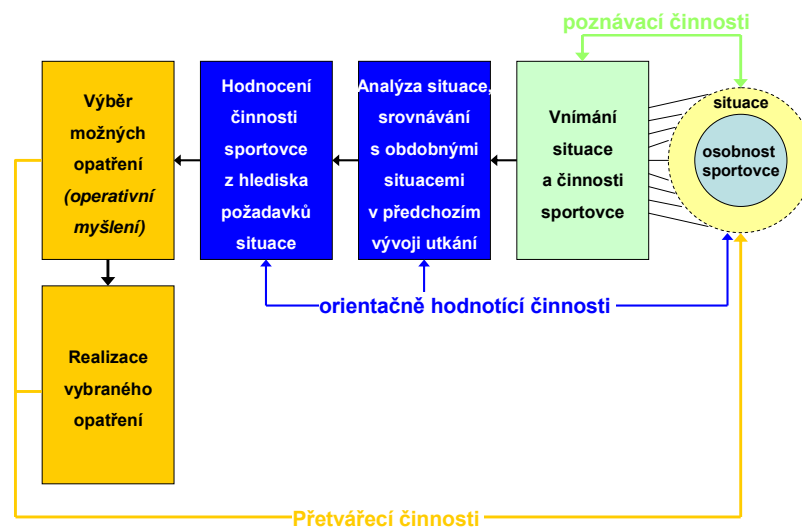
poznávací činnosti

Výběr možných opatření (operativní myšlení)

Hodnocení činnosti sportovce z hlediska požadavků situace

Analýza situace, srovnávání s obdobnými situacemi v předchozím vývoji utkání

Vnímání situace a činnosti sportovce

situace

osobnost sportovce

orientačně hodnotící činnosti

Realizace vybraného opatření

Přetvářecí činnosti